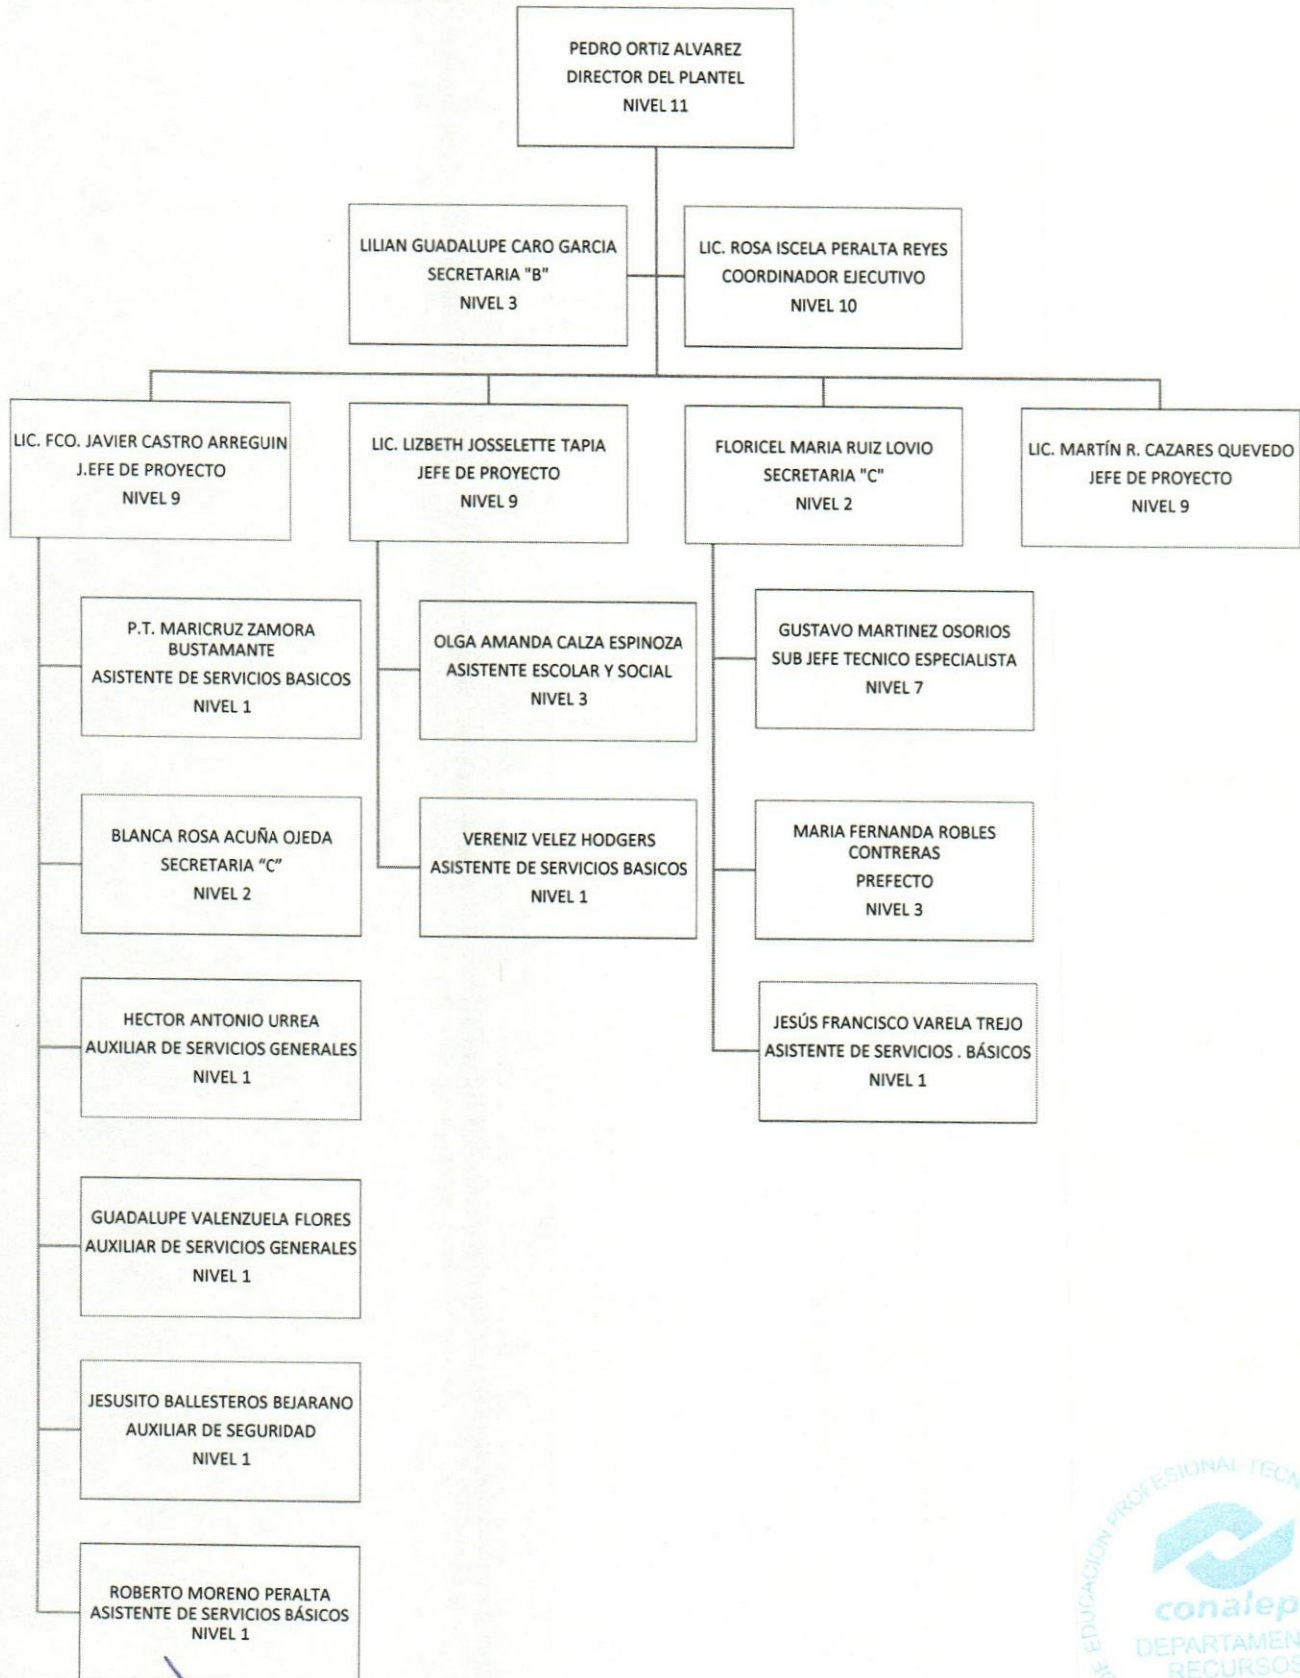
PEDRO ORTIZ ALVAREZ
DIRECTOR DEL PLANTEL
NIVEL 11

LILIAN GUADALUPE CARO GARCIA
SECRETARIA "B"
NIVEL 3

LIC. ROSA ISCELA PERALTA REYES
COORDINADOR EJECUTIVO
NIVEL 10

LIC. FCO. JAVIER CASTRO ARREGUIN
J.EFE DE PROYECTO
NIVEL 9

LIC. LIZBETH JOSSELETTE TAPIA
JEFE DE PROYECTO
NIVEL 9

FLORICEL MARIA RUIZ LOVIO
SECRETARIA "C"
NIVEL 2

LIC. MARTÍN R. CAZARES QUEVEDO
JEFE DE PROYECTO
NIVEL 9

P.T. MARICRUZ ZAMORA BUSTAMANTE
ASISTENTE DE SERVICIOS BASICOS
NIVEL 1

BLANCA ROSA ACUÑA OJEDA
SECRETARIA "C"
NIVEL 2

HECTOR ANTONIO URREA
AUXILIAR DE SERVICIOS GENERALES
NIVEL 1

GUADALUPE VALENZUELA FLORES
AUXILIAR DE SERVICIOS GENERALES
NIVEL 1

JESUSITO BALLESTEROS BEJARANO
AUXILIAR DE SEGURIDAD
NIVEL 1

ROBERTO MORENO PERALTA
ASISTENTE DE SERVICIOS BÁSICOS
NIVEL 1

OLGA AMANDA CALZA ESPINOZA
ASISTENTE ESCOLAR Y SOCIAL
NIVEL 3

VERENIZ VELEZ HODGERS
ASISTENTE DE SERVICIOS BASICOS
NIVEL 1

GUSTAVO MARTINEZ OSORIOS
SUB JEFE TECNICO ESPECIALISTA
NIVEL 7

MARIA FERNANDA ROBLES CONTRERAS
PREFECTO
NIVEL 3

JESÚS FRANCISCO VARELA TREJO
ASISTENTE DE SERVICIOS . BÁSICOS
NIVEL 1

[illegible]EDUCACION PROFESIONAL TEC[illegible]
conalep
DEPARTAMEN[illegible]
RECURSOS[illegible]